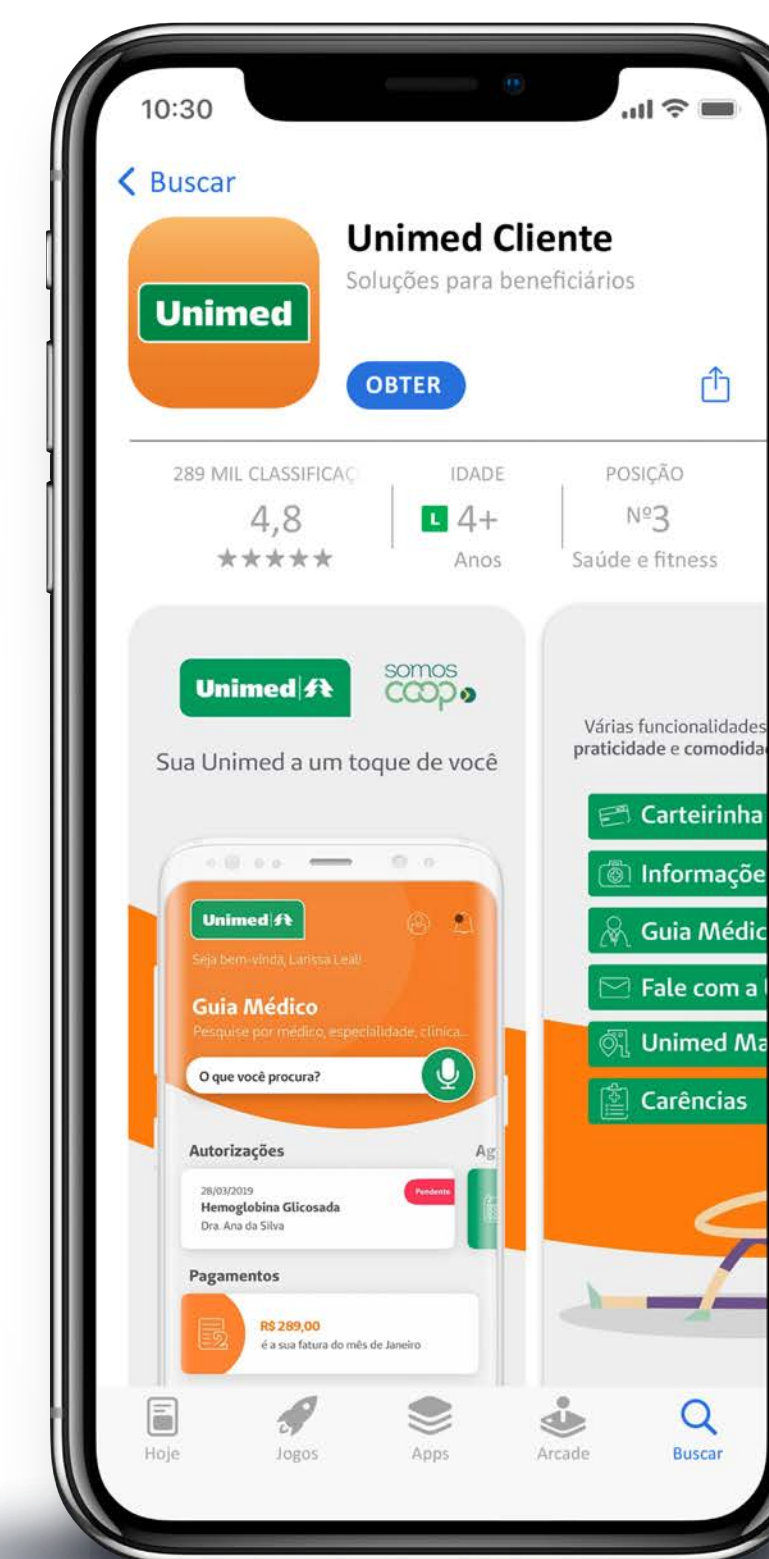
10:30

< Buscar

Unimed

Unimed Cliente
Soluções para beneficiários

OBTER

289 MIL CLASSIFICAÇ
4,8
★★★★★

IDADE
L 4+
Anos

POSIÇÃO
Nº3
Saúde e fitness

Unimed
somos coop

Sua Unimed a um toque de você

Unimed
Seja bem-vinda, Larissa Leal!
Guia Médico
Pesquise por médico, especialidade, clínica...
O que você procura?

Autorizações
Ag
28/03/2019
Hemoglobina Glicosada
Dra. Ana da Silva
Pendente

Pagamentos
R$ 289,00
é a sua fatura do mês de Janeiro

Várias funcionalidades
praticidade e comodidad

Carteirinha
Informaçõe
Guia Médic
Fale com a
Unimed Ma
Carências

Hoje
Jogos
Apps
Arcade
Buscar